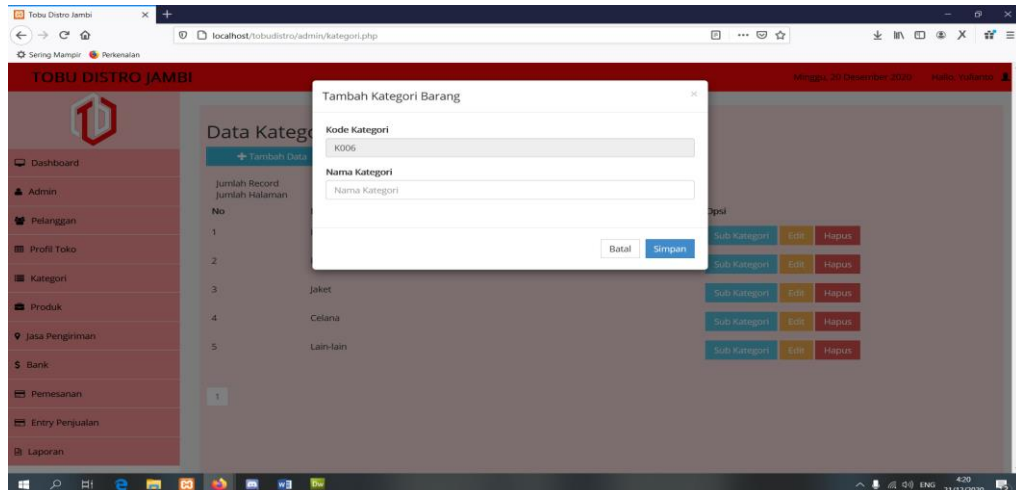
Tobu Distro Jambi
localhost/tobudistro/admin/kategori.php
Sering Mampir Perkenalan

TOBU DISTRO JAMBI
Minggu, 20 Desember 2020 Hallo, Yulianto

Dashboard
Admin
Pelanggan
Profil Toko
Kategori
Produk
Jasa Pengiriman
$ Bank
Pemesanan
Entry Penjualan
Laporan

Data Kateg
+ Tambah Data
Jumlah Record
Jumlah Halaman

| No | | Opsi |
|---|---|---|
| 1 | | Sub Kategori Edit Hapus |
| 2 | | Sub Kategori Edit Hapus |
| 3 | Jaket | Sub Kategori Edit Hapus |
| 4 | Celana | Sub Kategori Edit Hapus |
| 5 | Lain-lain | Sub Kategori Edit Hapus |

1

Tambah Kategori Barang
×
Kode Kategori
K006
Nama Kategori
Nama Kategori
Batal Simpan

ENG 4:20 21/12/2020